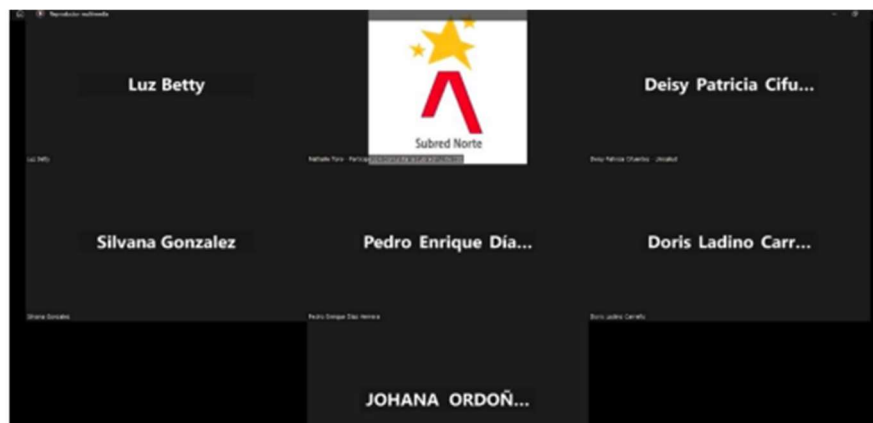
Reproductor multimedia

Luz Betty

Subred Norte

Deisy Patricia Cifu...

Luz Betty

Nathalie Toro - Participante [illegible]

Deisy Patricia Cifuentes - Usaquen

Silvana Gonzalez

Pedro Enrique Día...

Doris Ladino Carr...

Silvana Gonzalez

Pedro Enrique Diaz Herrera

Doris Ladino Carreño

JOHANA ORDOÑ...